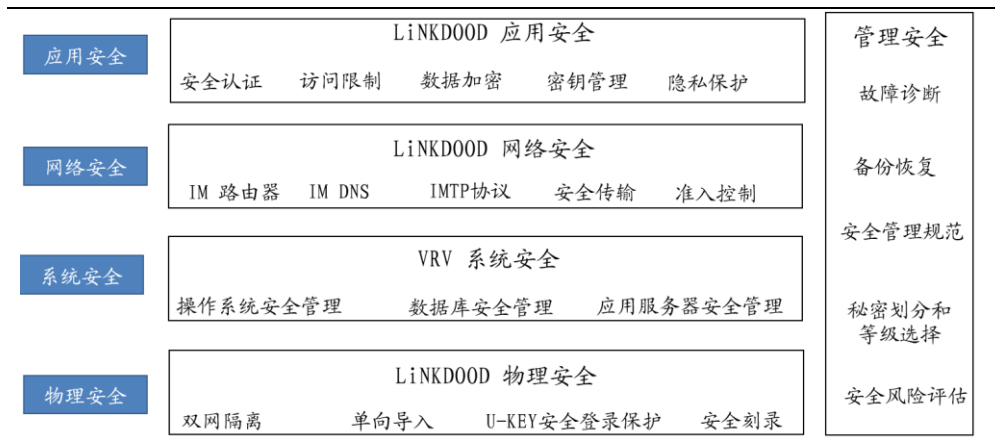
应用安全

LiNKDOOD 应用安全

安全认证　访问限制　数据加密　密钥管理　隐私保护

网络安全

LiNKDOOD 网络安全

IM 路由器　IM DNS　IMTP协议　安全传输　准入控制

系统安全

VRV 系统安全

操作系统安全管理　数据库安全管理　应用服务器安全管理

物理安全

LiNKDOOD 物理安全

双网隔离　单向导入　U-KEY安全登录保护　安全刻录

管理安全

故障诊断

备份恢复

安全管理规范

秘密划分和等级选择

安全风险评估